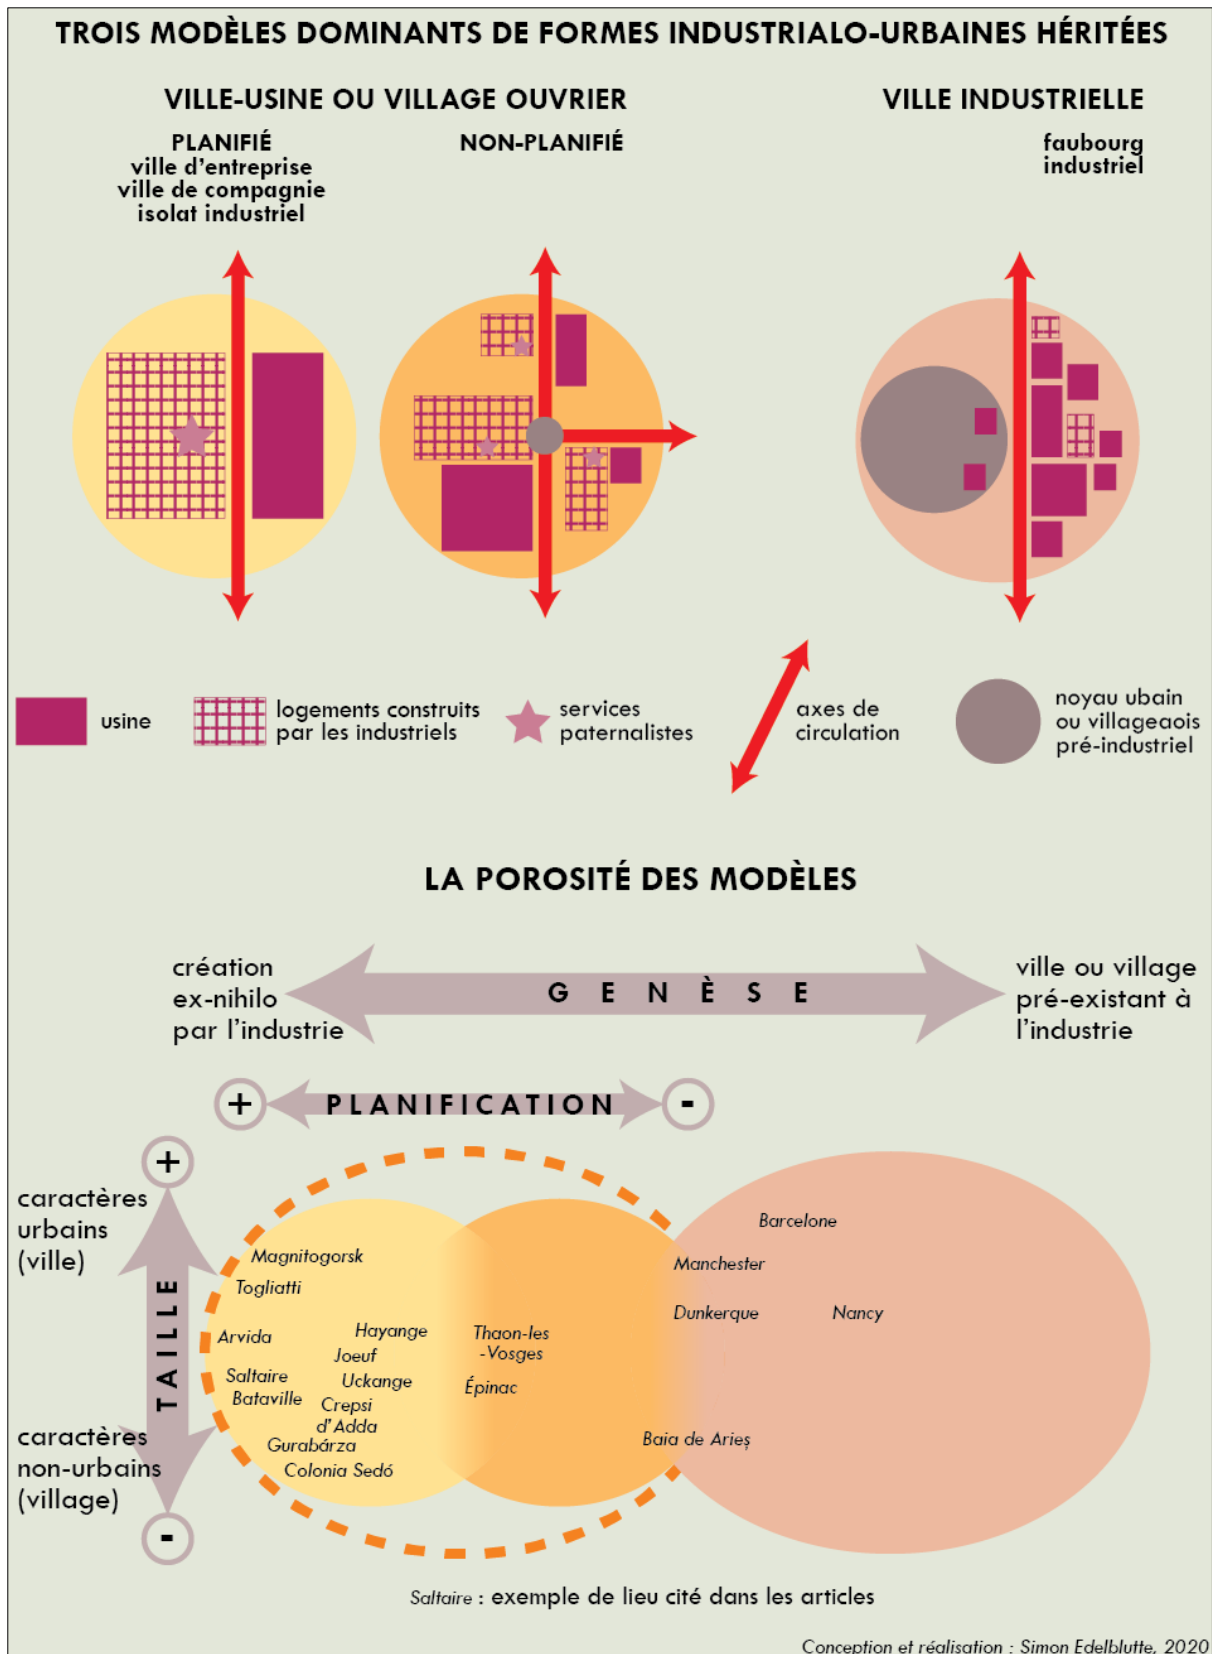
TROIS MODÈLES DOMINANTS DE FORMES INDUSTRIALO-URBAINES HÉRITÉES

VILLE-USINE OU VILLAGE OUVRIER

VILLE INDUSTRIELLE

PLANIFIÉ
ville d'entreprise
ville de compagnie
isolat industriel

NON-PLANIFIÉ

faubourg industriel

usine

logements construits par les industriels

services paternalistes

axes de circulation

noyau ubain ou villageaois pré-industriel

LA POROSITÉ DES MODÈLES

création ex-nihilo par l'industrie

G E N È S E

ville ou village pré-existant à l'industrie

+ PLANIFICATION -

+

caractères urbains (ville)

TAILLE

caractères non-urbains (village)

-

Magnitogorsk
Togliatti
Arvida
Hayange
Joeuf
Saltaire
Uckange
Bataville
Crepsi d'Adda
Gurabárza
Colonia Sedó
Thaon-les-Vosges
Épinac
Barcelone
Manchester
Dunkerque
Nancy
Baia de Arieș

Saltaire : exemple de lieu cité dans les articles

Conception et réalisation : Simon Edelblutte, 2020